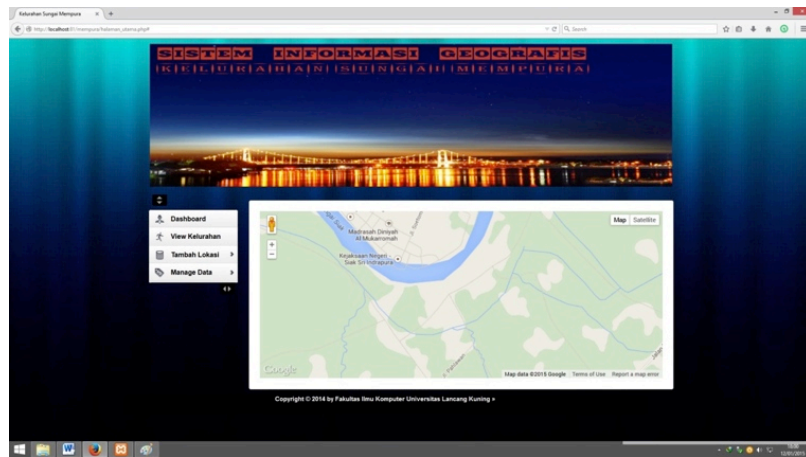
Kelurahan Sungai Mempura

http://localhost/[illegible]/mempura/halaman_utama.php#

Search

SISTEM INFORMASI GEOGRAFIS
KELURAHAN SUNGAI MEMPURA

Dashboard
View Kelurahan
Tambah Lokasi
Manage Data

Map Satellite

Madrasah Diniyah Al Mukarromah

Kejaksaan Negeri Siak Sri Indrapura

Google

Map data ©2015 Google Terms of Use Report a map error

Copyright © 2014 by Fakultas Ilmu Komputer Universitas Lancang Kuning »